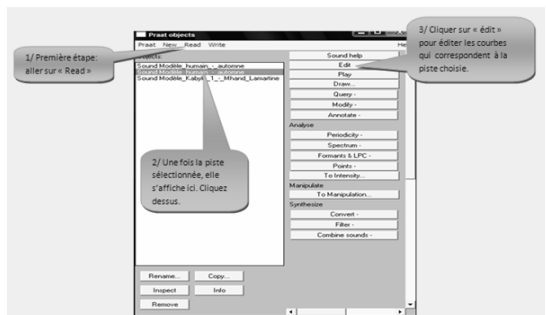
1/ Première étape: aller sur « Read »

Praat objects

Praat New Read Write

He

Objects:

Sound Modèle_humain_-_automne

Sound Modèle_humain_-_automne

Sound Modèle_Kabyl_1_-_Mhand_Lamartine

3/ Cliquer sur « édit » pour éditer les courbes qui correspondent à la piste choisie.

Sound help

Edit

Play

Draw -

Query -

Modify -

Annotate -

Analyse

Periodicity -

Spectrum -

Formants & LPC -

Points -

To Intensity...

Manipulate

To Manipulation...

Synthesize

Convert -

Filter -

Combine sounds -

2/ Une fois la piste sélectionnée, elle s'affiche ici. Cliquez dessus.

Rename...

Copy...

Inspect

Info

Remove